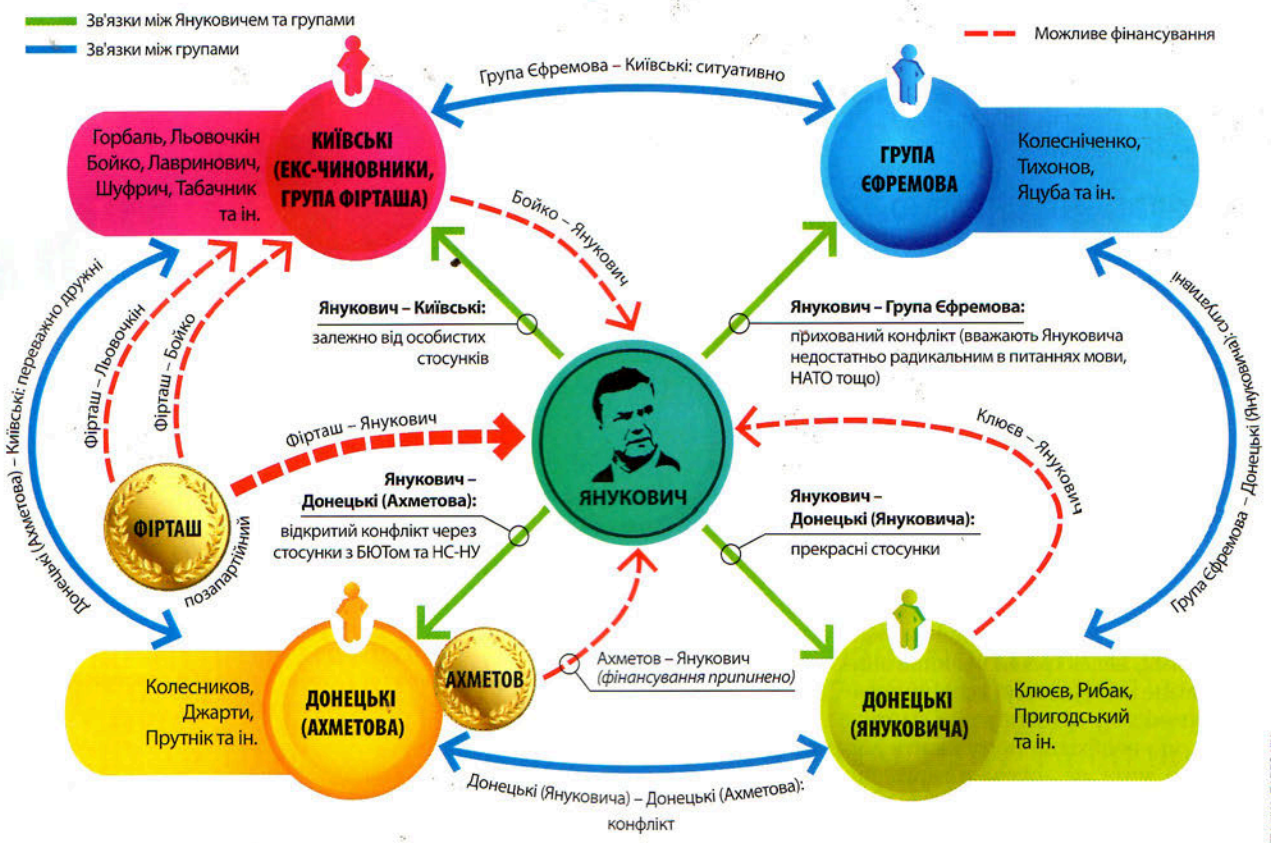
Зв'язки між Януковичем та групами
Зв'язки між групами
Можливе фінансування

Група Єфремова – Київські: ситуативно

Горбаль, Льовочкін Бойко, Лавринович, Шуфрич, Табачник та ін.

КИЇВСЬКІ (ЕКС-ЧИНОВНИКИ, ГРУПА ФІРТАША)

ГРУПА ЄФРЕМОВА

Колесніченко, Тихонов, Яцуба та ін.

Бойко – Янукович

Янукович – Київські:
залежно від особистих стосунків

Янукович – Група Єфремова:
прихований конфлікт (вважають Януковича недостатньо радикальним в питаннях мови, НАТО тощо)

Донецькі (Ахметова) – Київські: переважно дружні

Фірташ – Льовочкін

Фірташ – Бойко

Фірташ – Янукович

ЯНУКОВИЧ

Клюєв – Янукович

Група Єфремова – Донецькі (Януковича): ситуативні

ФІРТАШ

позапартійний

Янукович – Донецькі (Ахметова):
відкритий конфлікт через стосунки з БЮТом та НС-НУ

Янукович – Донецькі (Януковича):
прекрасні стосунки

Колесников, Джарти, Прутнік та ін.

ДОНЕЦЬКІ (АХМЕТОВА)

АХМЕТОВ

Ахметов – Янукович (фінансування припинено)

ДОНЕЦЬКІ (ЯНУКОВИЧА)

Клюєв, Рибак, Пригодський та ін.

Донецькі (Януковича) – Донецькі (Ахметова): конфлікт